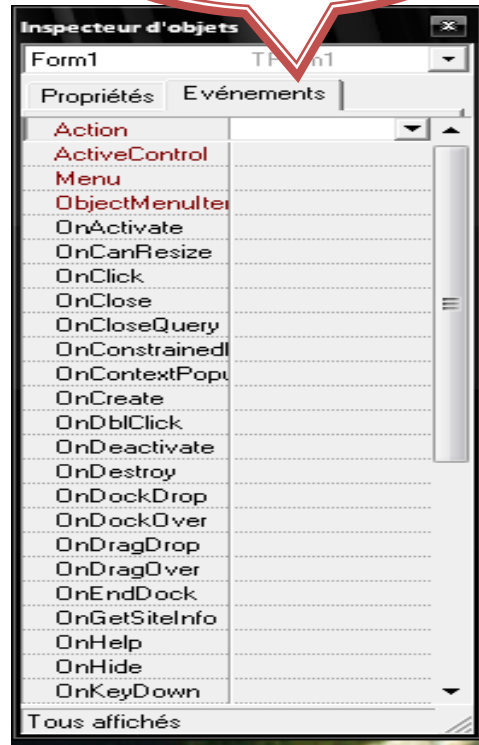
Inspecteur d'objets

Form1 TForm1

Propriétés Evénements

Action
ActiveControl
Menu
ObjectMenuIter
OnActivate
OnCanResize
OnClick
OnClose
OnCloseQuery
OnConstrainedI
OnContextPopu
OnCreate
OnDblClick
OnDeactivate
OnDestroy
OnDockDrop
OnDockOver
OnDragDrop
OnDragOver
OnEndDock
OnGetSiteInfo
OnHelp
OnHide
OnKeyDown

Tous affichés